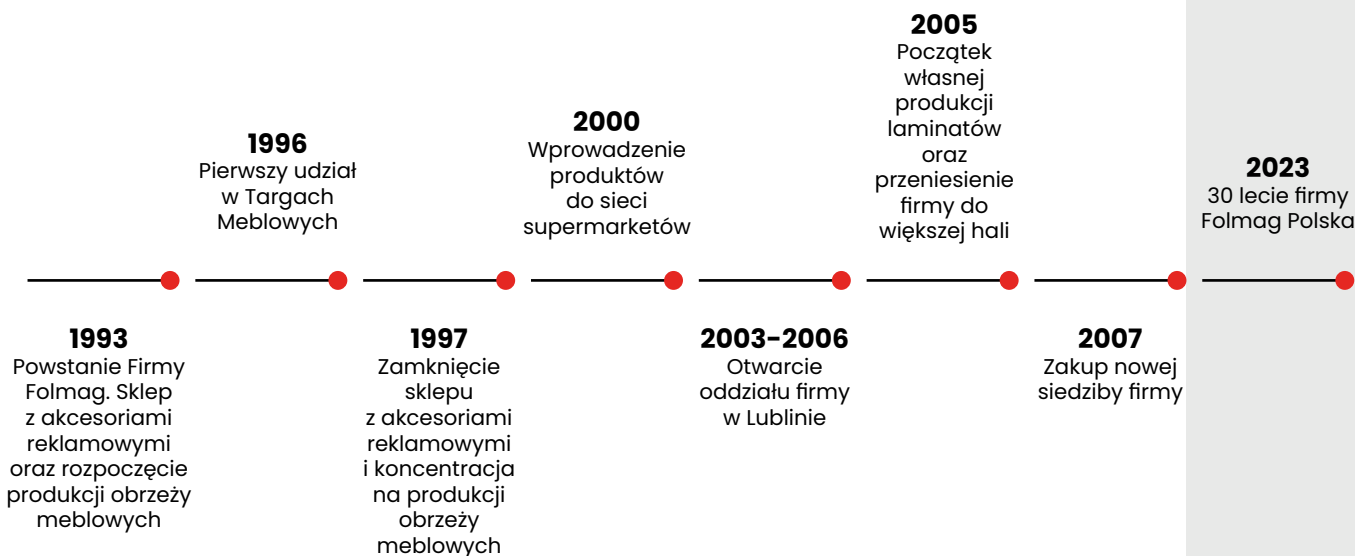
1993
Powstanie Firmy Folmag. Sklep z akcesoriami reklamowymi oraz rozpoczęcie produkcji obrzeży meblowych

1996
Pierwszy udział w Targach Meblowych

1997
Zamknięcie sklepu z akcesoriami reklamowymi i koncentracja na produkcji obrzeży meblowych

2000
Wprowadzenie produktów do sieci supermarketów

2003-2006
Otwarcie oddziału firmy w Lublinie

2005
Początek własnej produkcji laminatów oraz przeniesienie firmy do większej hali

2007
Zakup nowej siedziby firmy

2023
30 lecie firmy Folmag Polska